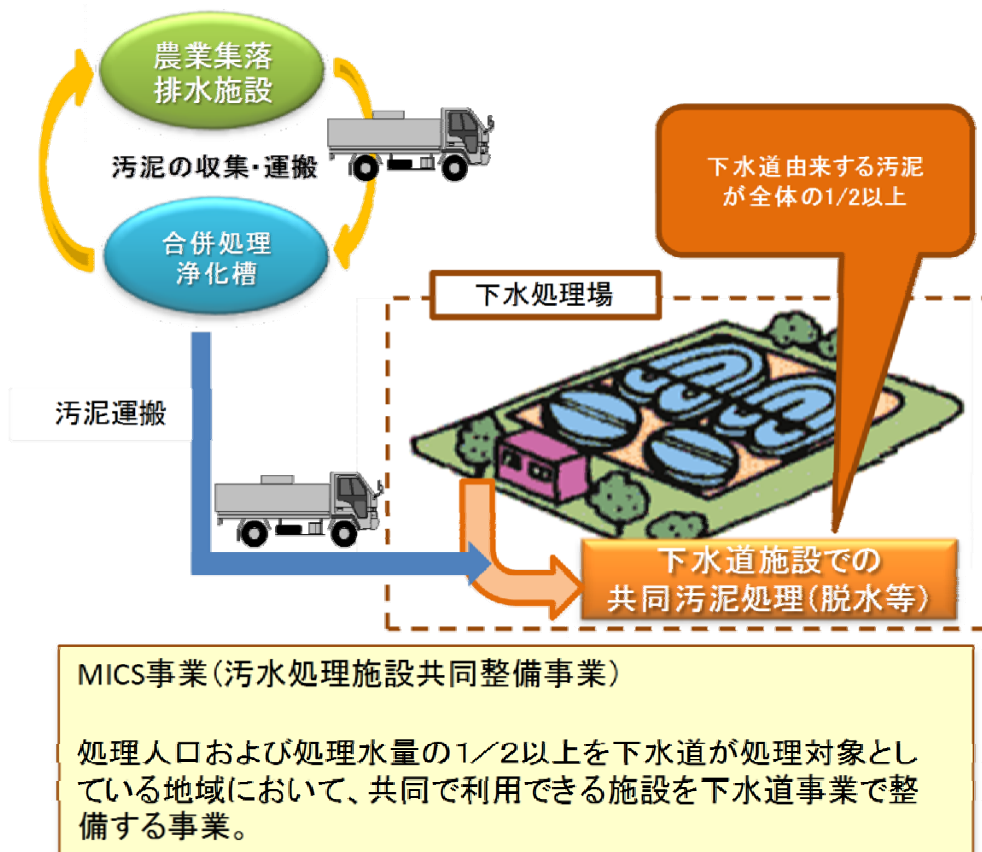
農業集落
排水施設

汚泥の収集・運搬

合併処理
浄化槽

下水道由来する汚泥が全体の1/2以上

下水処理場

汚泥運搬

下水道施設での
共同汚泥処理(脱水等)

MICS事業(汚水処理施設共同整備事業)

処理人口および処理水量の1/2以上を下水道が処理対象としている地域において、共同で利用できる施設を下水道事業で整備する事業。